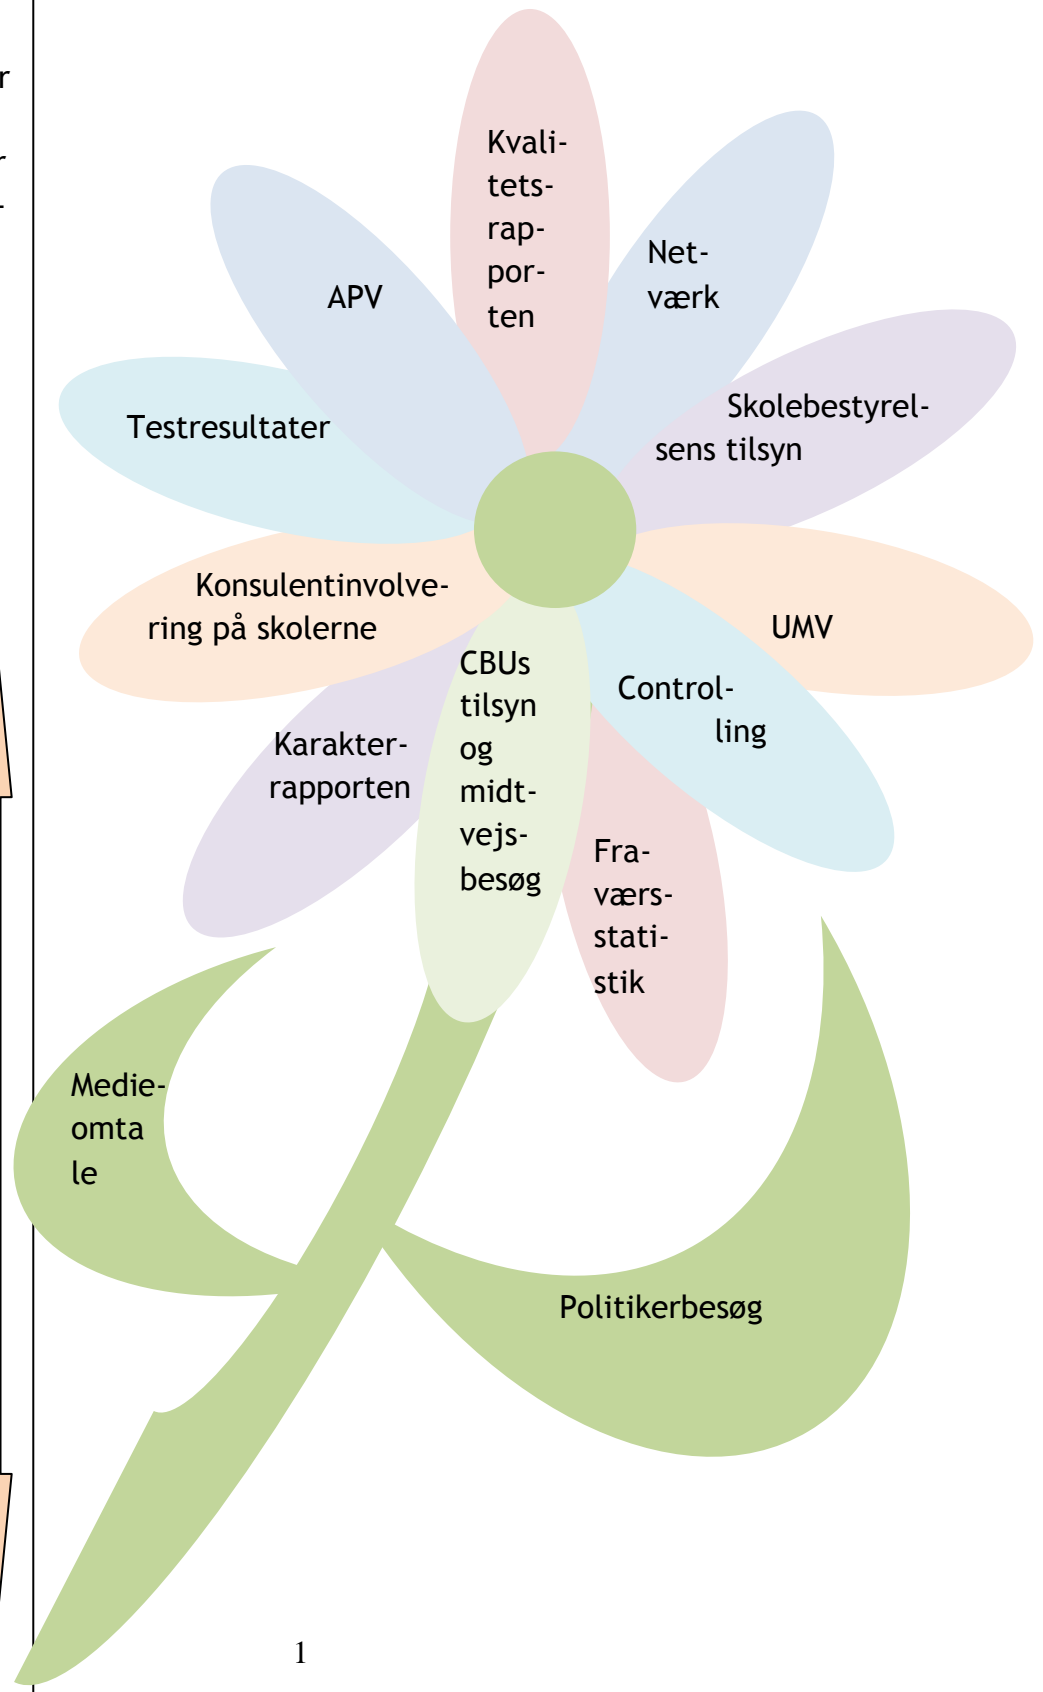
Kvalitetsrapporten

APV

Netværk

Testresultater

Skolebestyrelsens tilsyn

Konsulentinvolvering på skolerne

UMV

CBUs tilsyn og midtvejsbesøg

Controlling

Karakterrapporten

Fraværsstatistik

Medieomtale

Politikerbesøg

1